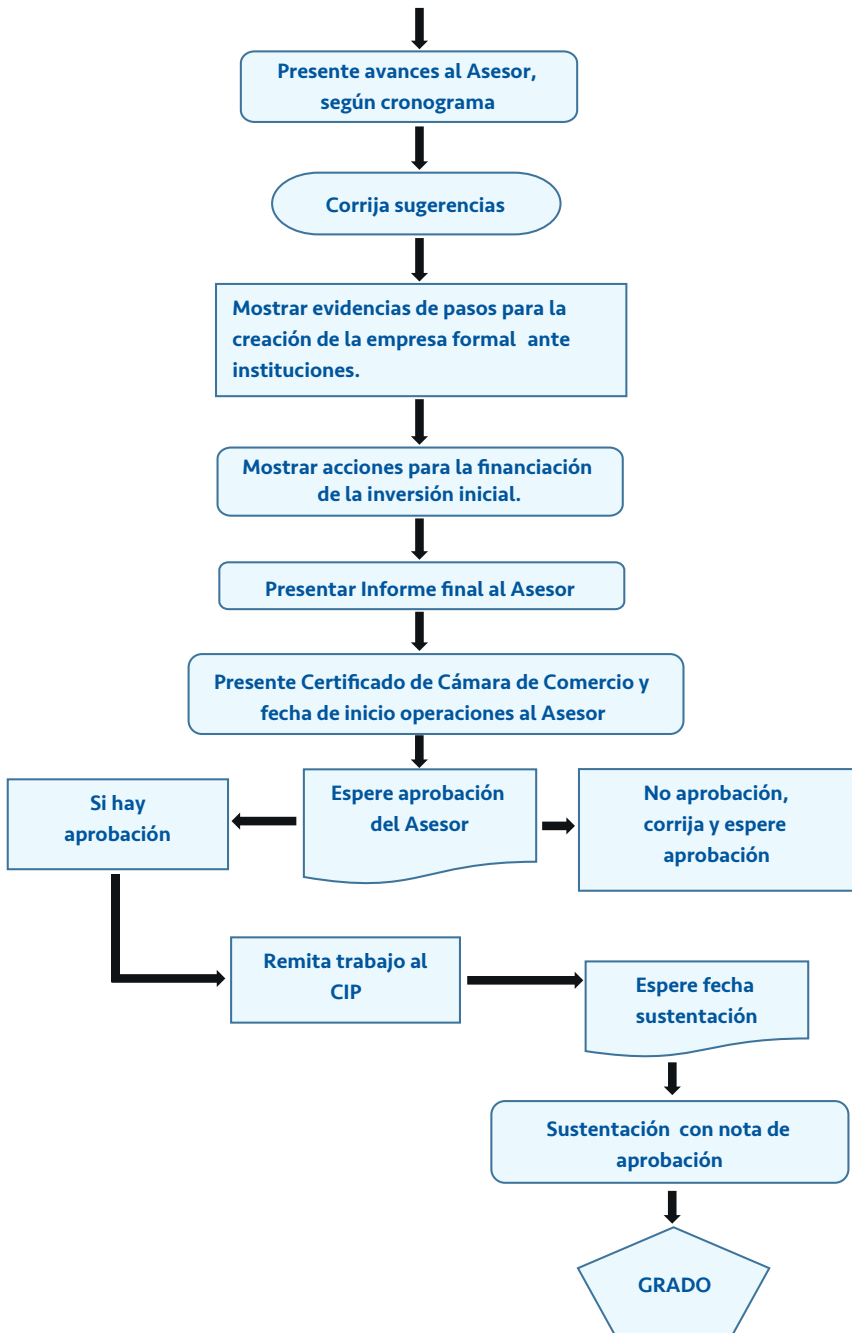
Presente avances al Asesor, según cronograma

Corrija sugerencias

Mostrar evidencias de pasos para la creación de la empresa formal ante instituciones.

Mostrar acciones para la financiación de la inversión inicial.

Presentar Informe final al Asesor

Presente Certificado de Cámara de Comercio y fecha de inicio operaciones al Asesor

Si hay aprobación

Espere aprobación del Asesor

No aprobación, corrija y espere aprobación

Remita trabajo al CIP

Espere fecha sustentación

Sustentación con nota de aprobación

GRADO